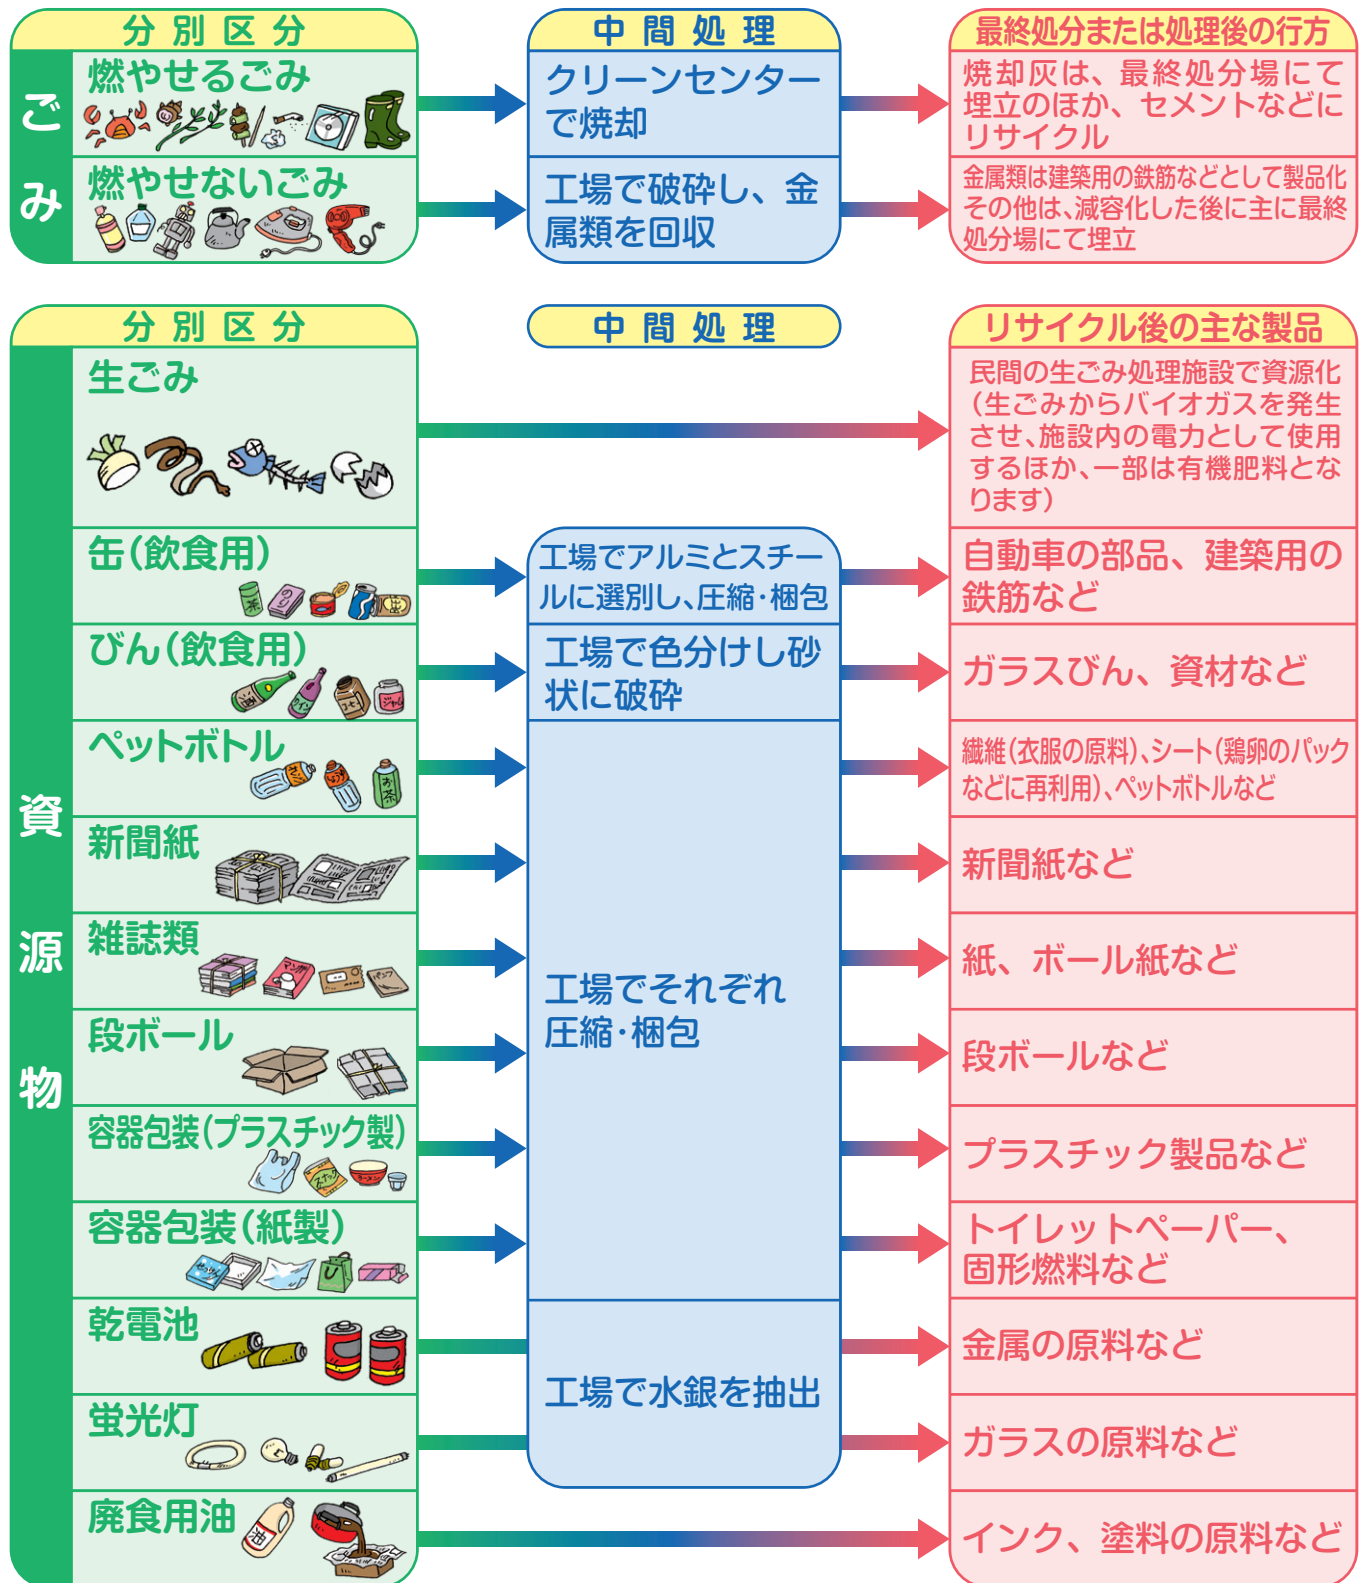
分別区分
ごみ
燃やせるごみ
燃やせないごみ

中間処理
クリーンセンターで焼却
工場で破砕し、金属類を回収

最終処分または処理後の行方
焼却灰は、最終処分場にて埋立のほか、セメントなどにリサイクル
金属類は建築用の鉄筋などとして製品化その他は、減容化した後に主に最終処分場にて埋立

分別区分
資源物
生ごみ
缶(飲食用)
びん(飲食用)
ペットボトル
新聞紙
雑誌類
段ボール
容器包装(プラスチック製)
容器包装(紙製)
乾電池
蛍光灯
廃食用油

中間処理
工場でアルミとスチールに選別し、圧縮・梱包
工場で色分けし砂状に破砕
工場でそれぞれ圧縮・梱包
工場で水銀を抽出

リサイクル後の主な製品
民間の生ごみ処理施設で資源化(生ごみからバイオガスを発生させ、施設内の電力として使用するほか、一部は有機肥料となります)
自動車の部品、建築用の鉄筋など
ガラスびん、資材など
繊維(衣服の原料)、シート(鶏卵のパックなどに再利用)、ペットボトルなど
新聞紙など
紙、ボール紙など
段ボールなど
プラスチック製品など
トイレットペーパー、固形燃料など
金属の原料など
ガラスの原料など
インク、塗料の原料など